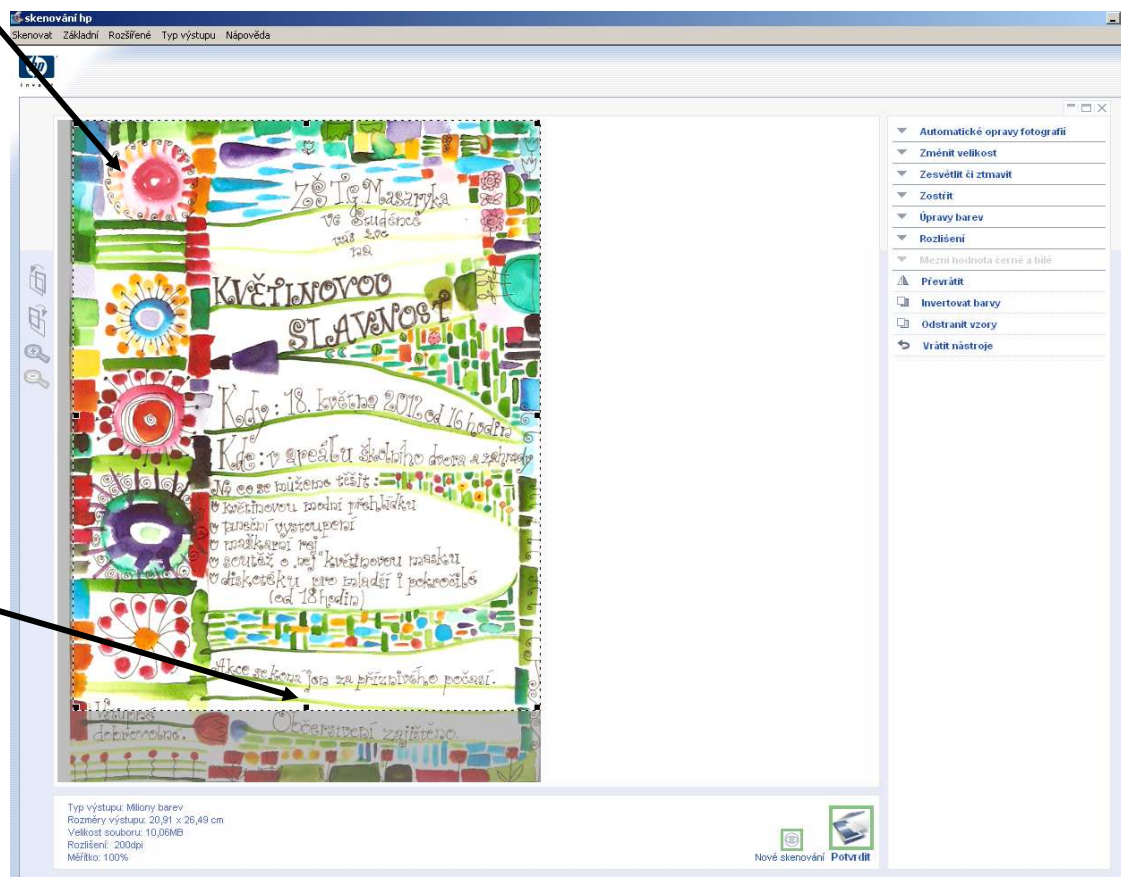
skenování hp

Skenovat Základní Rozšířené Typ výstupu Nápověda

ZŠ TG Masaryka ve Studénce vás zve na KVĚTINOVOU SLAVNOST

Kdy: 18. května 2012 od 16 hodin

Kde: v areálu školního dvora a zahrady

Na co se můžeme těšit:
květinovou módní přehlídku
taneční vystoupení
maškarní rej
soutěž o nej květinovou masku
diskotéku pro mladší i pokročilé (od 18 hodin)

Akce se koná jen za příznivého počasí.

Vstupné dobrovolné. Občerstvení zajištěno.

Automatické opravy fotografií
Změnit velikost
Zesvětlit či ztmavit
Zostřit
Úpravy barev
Rozlišení
Mezní hodnota černé a bílé
Převrátit
Invertovat barvy
Odstranit vzory
Vrátit nástroje

Typ výstupu: Miliony barev
Rozměry výstupu: 20,91 x 26,49 cm
Velikost souboru: 10,06MB
Rozlišení: 200dpi
Měřítko: 100%

Nové skenování Potvrdit